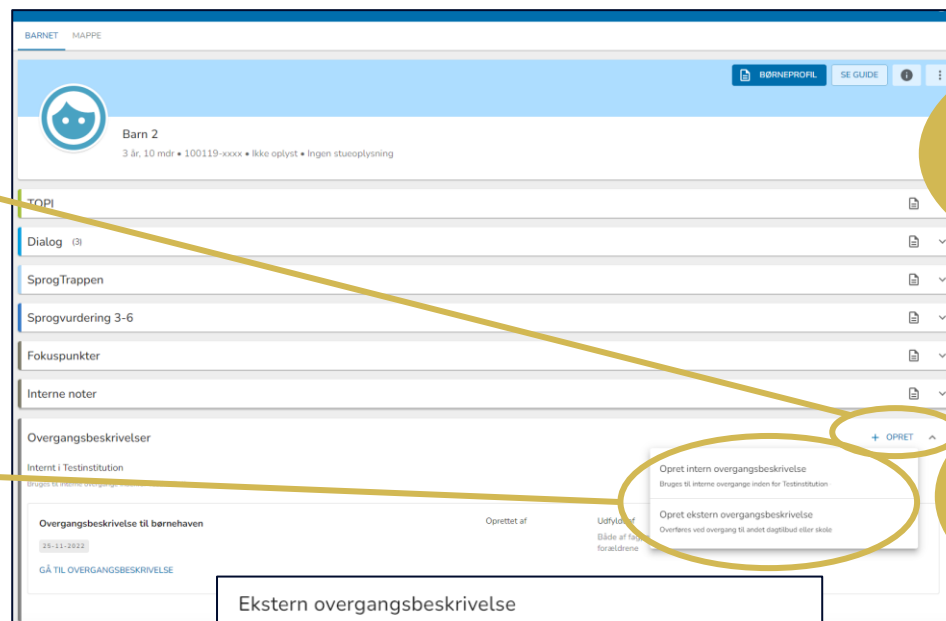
BARNET MAPPE

BØRNEPROFIL SE GUIDE

Barn 2

3 år, 10 mdr • 100119-xxxx • Ikke oplyst • Ingen stueoplysning

TOPI

Dialog (3)

SprogTrappen

Sprogvurdering 3-6

Fokuspunkter

Interne noter

Overgangsbeskrivelser

+ OPRET

Internt i Testinstitution

Bruges til interne overgange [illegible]

Opret intern overgangsbeskrivelse

Bruges til interne overgange inden for Testinstitution

Opret ekstern overgangsbeskrivelse

Overføres ved overgang til andet dagtilbud eller skole

Overgangsbeskrivelse til børnehaven

25-11-2022

GÅ TIL OVERGANGSBESKRIVELSE

Oprettet af

Udfyldt af

Både af fag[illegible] forældrene

Ekstern overgangsbeskrivelse